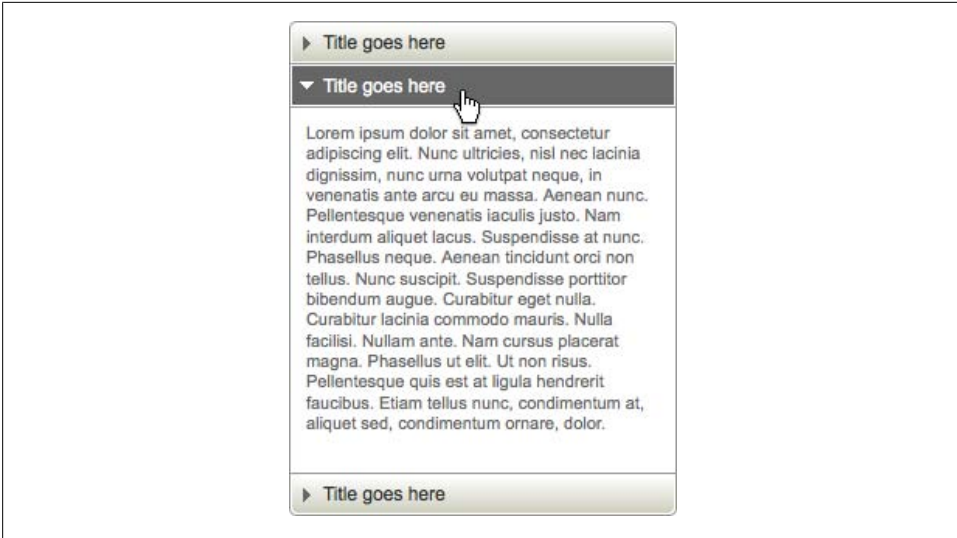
▸ Title goes here

▾ Title goes here

Lorem ipsum dolor sit amet, consectetur adipiscing elit. Nunc ultricies, nisl nec lacinia dignissim, nunc urna volutpat neque, in venenatis ante arcu eu massa. Aenean nunc. Pellentesque venenatis iaculis justo. Nam interdum aliquet lacus. Suspendisse at nunc. Phasellus neque. Aenean tincidunt orci non tellus. Nunc suscipit. Suspendisse porttitor bibendum augue. Curabitur eget nulla. Curabitur lacinia commodo mauris. Nulla facilisi. Nullam ante. Nam cursus placerat magna. Phasellus ut elit. Ut non risus. Pellentesque quis est at ligula hendrerit faucibus. Etiam tellus nunc, condimentum at, aliquet sed, condimentum ornare, dolor.

▸ Title goes here